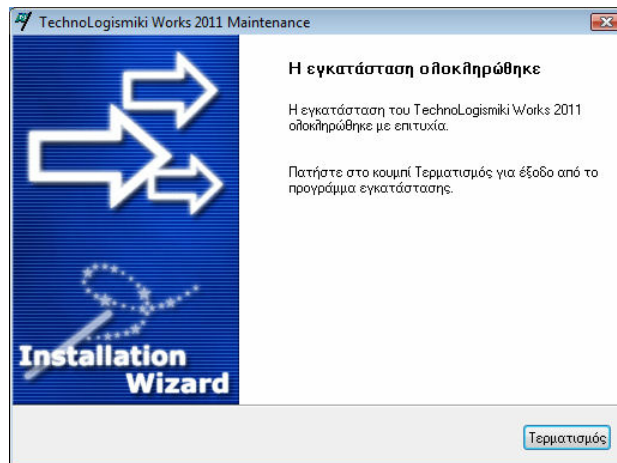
TechnoLogismiki Works 2011 Maintenance

Η εγκατάσταση ολοκληρώθηκε

Η εγκατάσταση του TechnoLogismiki Works 2011 ολοκληρώθηκε με επιτυχία.

Πατήστε στο κουμπί Τερματισμός για έξοδο από το πρόγραμμα εγκατάστασης.

Installation Wizard

Τερματισμός